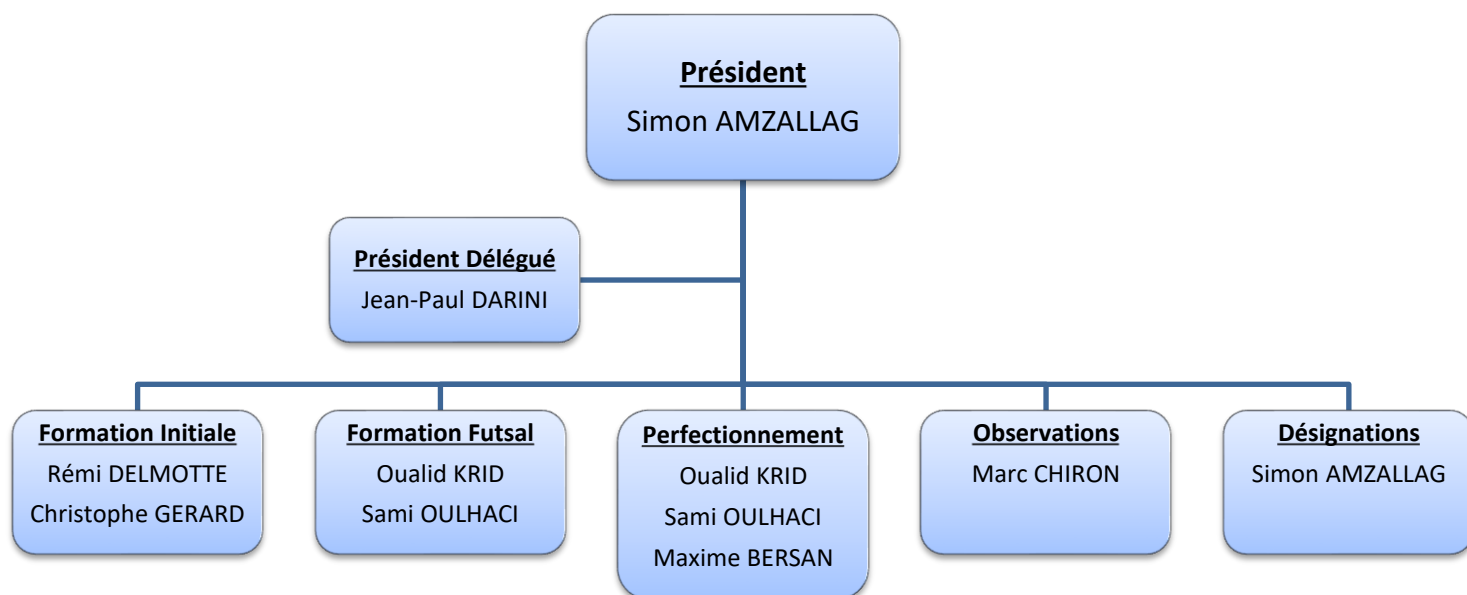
Président
Simon AMZALLAG

Président Délégué
Jean-Paul DARINI

Formation Initiale
Rémi DELMOTTE
Christophe GERARD

Formation Futsal
Oualid KRID
Sami OULHACI

Perfectionnement
Oualid KRID
Sami OULHACI
Maxime BERSAN

Observations
Marc CHIRON

Désignations
Simon AMZALLAG